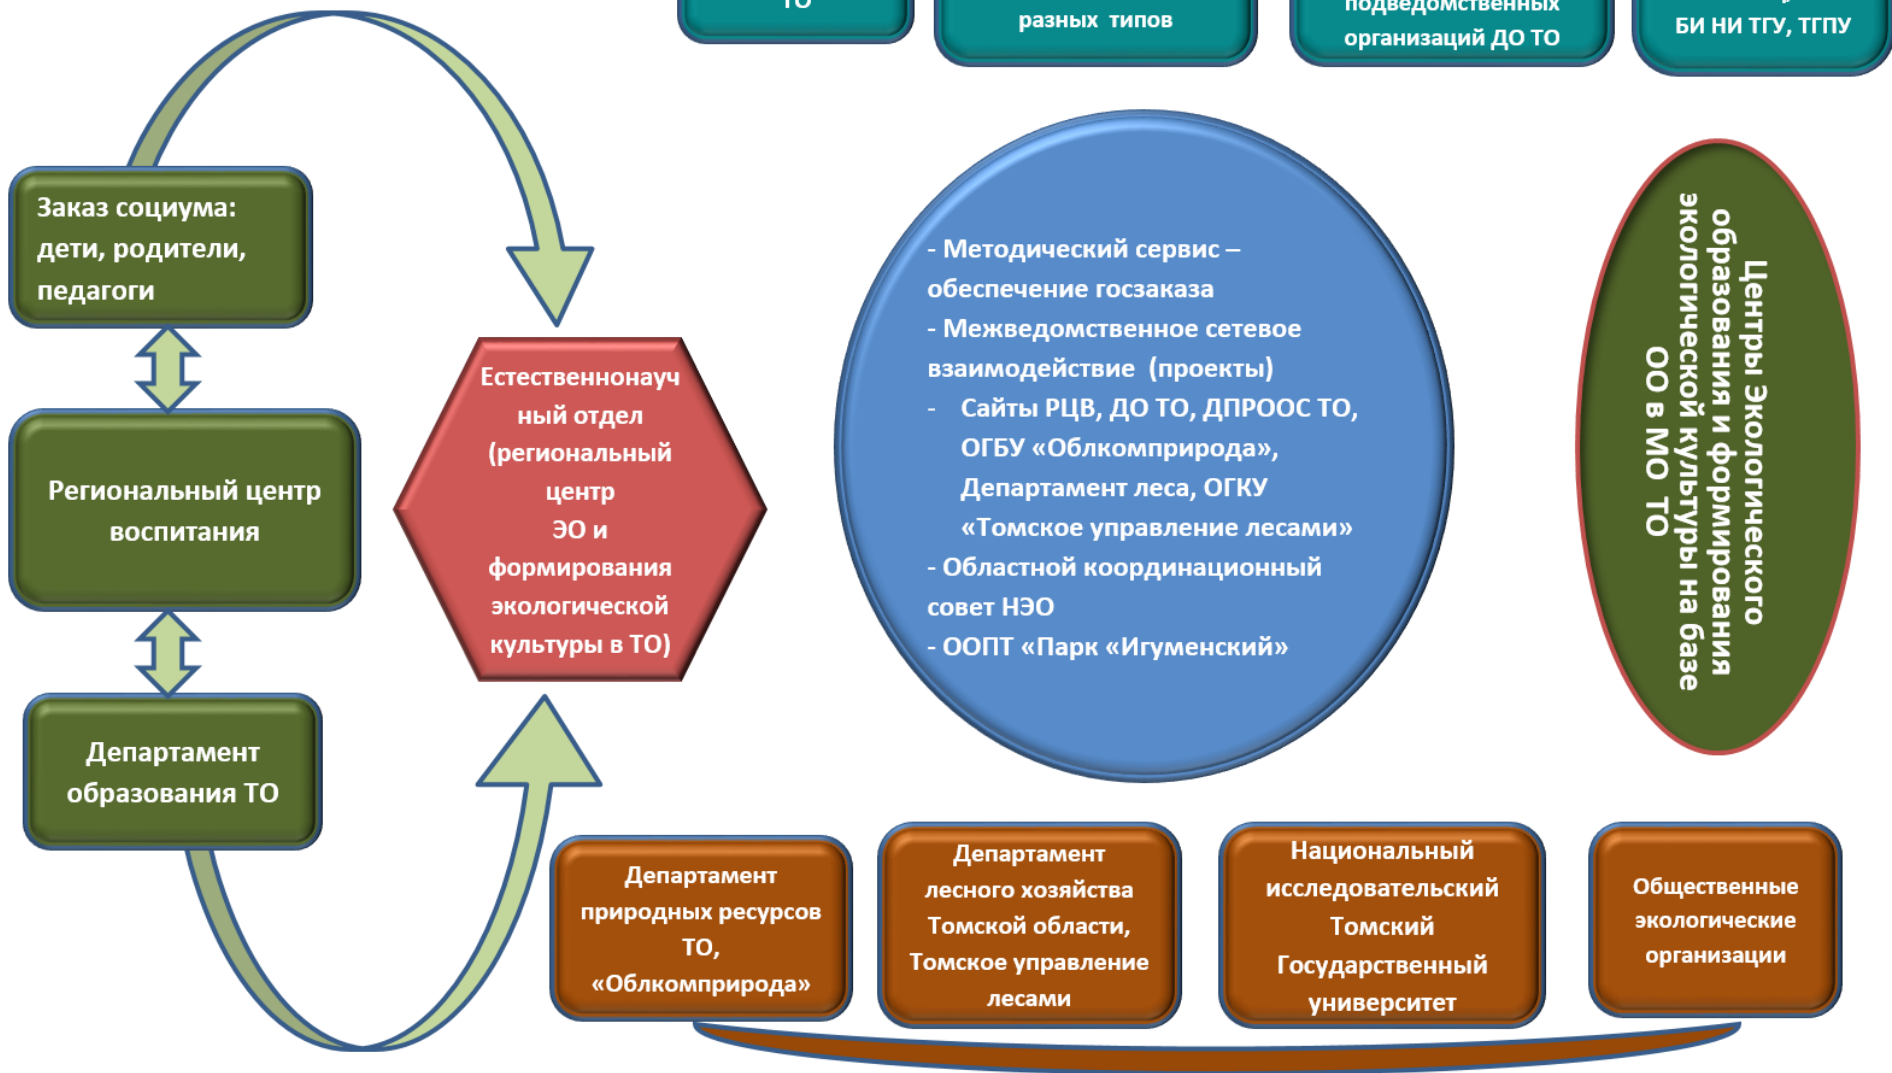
ТО

разных типов

подведомственных организаций ДО ТО

БИ НИ ТГУ, ТГПУ

Заказ социума: дети, родители, педагоги

Региональный центр воспитания

Департамент образования ТО

Естественнонаучный отдел (региональный центр ЭО и формирования экологической культуры в ТО)

- Методический сервис – обеспечение госзаказа
- Межведомственное сетевое взаимодействие (проекты)
- Сайты РЦВ, ДО ТО, ДПРООС ТО, ОГБУ «Облкомприрода», Департамент леса, ОГКУ «Томское управление лесами»
- Областной координационный совет НЭО
- ООПТ «Парк «Игуменский»

Центры Экологического образования и формирования экологической культуры на базе ОО в МО ТО

Департамент природных ресурсов ТО, «Облкомприрода»

Департамент лесного хозяйства Томской области, Томское управление лесами

Национальный исследовательский Томский Государственный университет

Общественные экологические организации